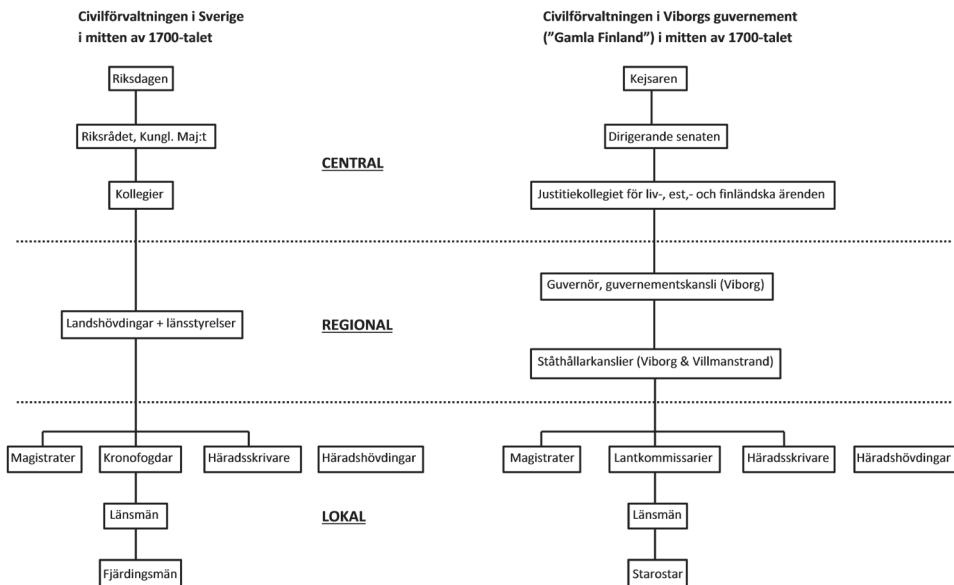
Civilförvaltningen i Sverige i mitten av 1700-talet

Riksdagen

Riksrådet, Kungl. Maj:t

Kollegier

Landshövdingar + länsstyrelser

Magistrater

Kronofogdar

Häradsskrivare

Häradshövdingar

Länsmän

Fjärdingsmän

CENTRAL

REGIONAL

LOKAL

Civilförvaltningen i Viborgs guvernement (”Gamla Finland”) i mitten av 1700-talet

Kejsaren

Dirigerande senaten

Justitiekollegiet för liv-, est,- och finländska ärenden

Guvernör, guvernementskansli (Viborg)

Ståthållarkanslier (Viborg & Villmanstrand)

Magistrater

Lantkommissarier

Häradsskrivare

Häradshövdingar

Länsmän

Starostar